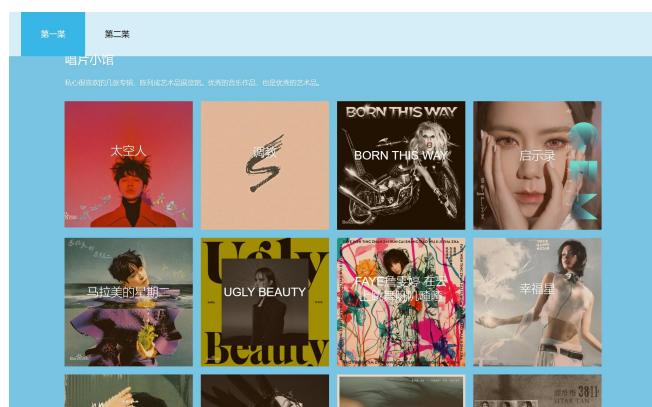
第一菜

第二菜

唱片小馆

私心很喜欢的几张专辑，陈列成艺术品展览册。优秀的音乐作品，也是优秀的艺术品。

太空人

调教

BORN THIS WAY

启示录

马拉美的星期二

UGLY BEAUTY

FAYE 费菲 在云上做梦的机器

幸福里

Ugly Beauty

BORN THIS WAY

3811